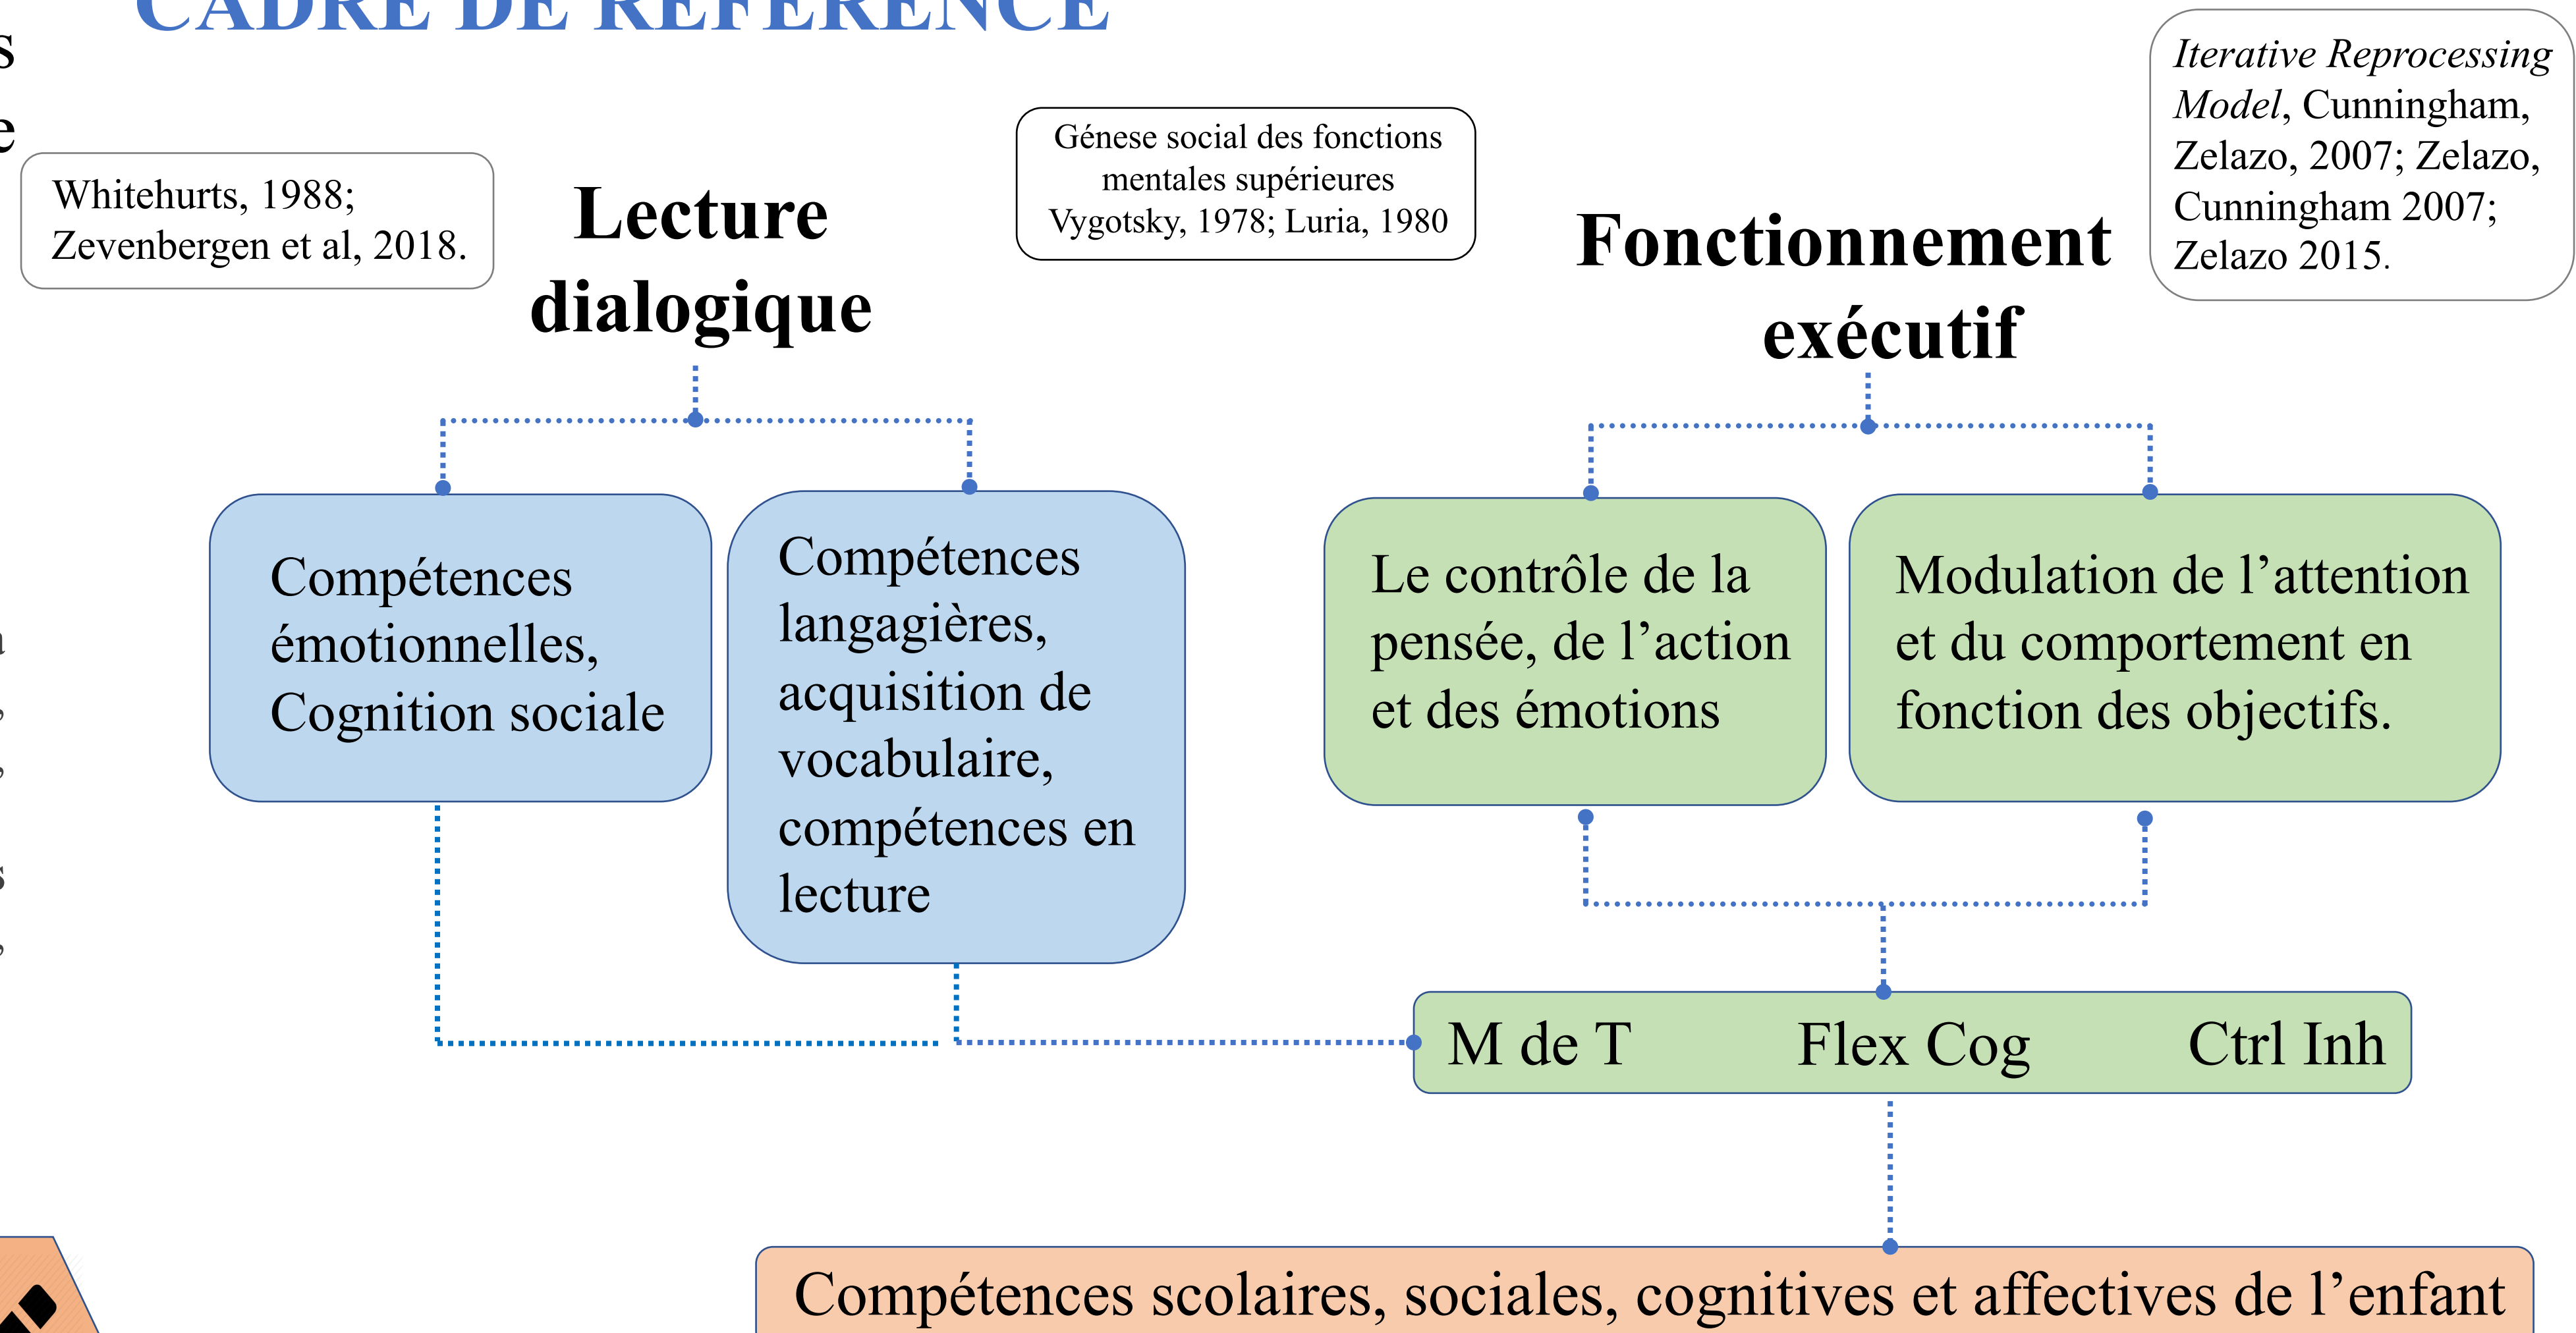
CADRE DE RÉFÉRENCE

Whitehurts, 1988; Zevenbergen et al, 2018.

Lecture dialogique

Génese social des fonctions mentales supérieures Vygotsky, 1978; Luria, 1980

Fonctionnement exécutif

*Iterative Reprocessing Model*, Cunningham, Zelazo, 2007; Zelazo, Cunningham 2007; Zelazo 2015.

Compétences émotionnelles, Cognition sociale

Compétences langagières, acquisition de vocabulaire, compétences en lecture

Le contrôle de la pensée, de l'action et des émotions

Modulation de l'attention et du comportement en fonction des objectifs.

M de T

Flex Cog

Ctrl Inh

Compétences scolaires, sociales, cognitives et affectives de l'enfant